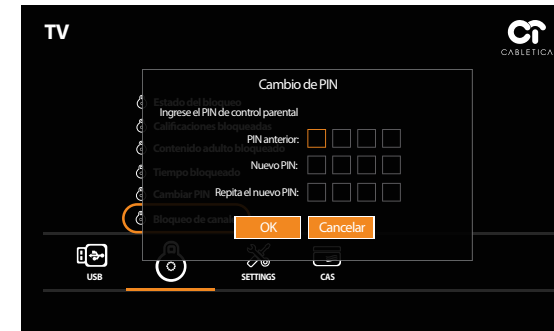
TV

CABLETICA

Estado del bloqueo
Calificaciones bloqueadas
Contenido adulto bloqueado
Tiempo bloqueado
Cambiar PIN
Bloqueo de cana

Cambio de PIN

Ingrese el PIN de control parental

PIN anterior:
Nuevo PIN:
Repita el nuevo PIN:

OK
Cancelar

USB
SETTINGS
CAS